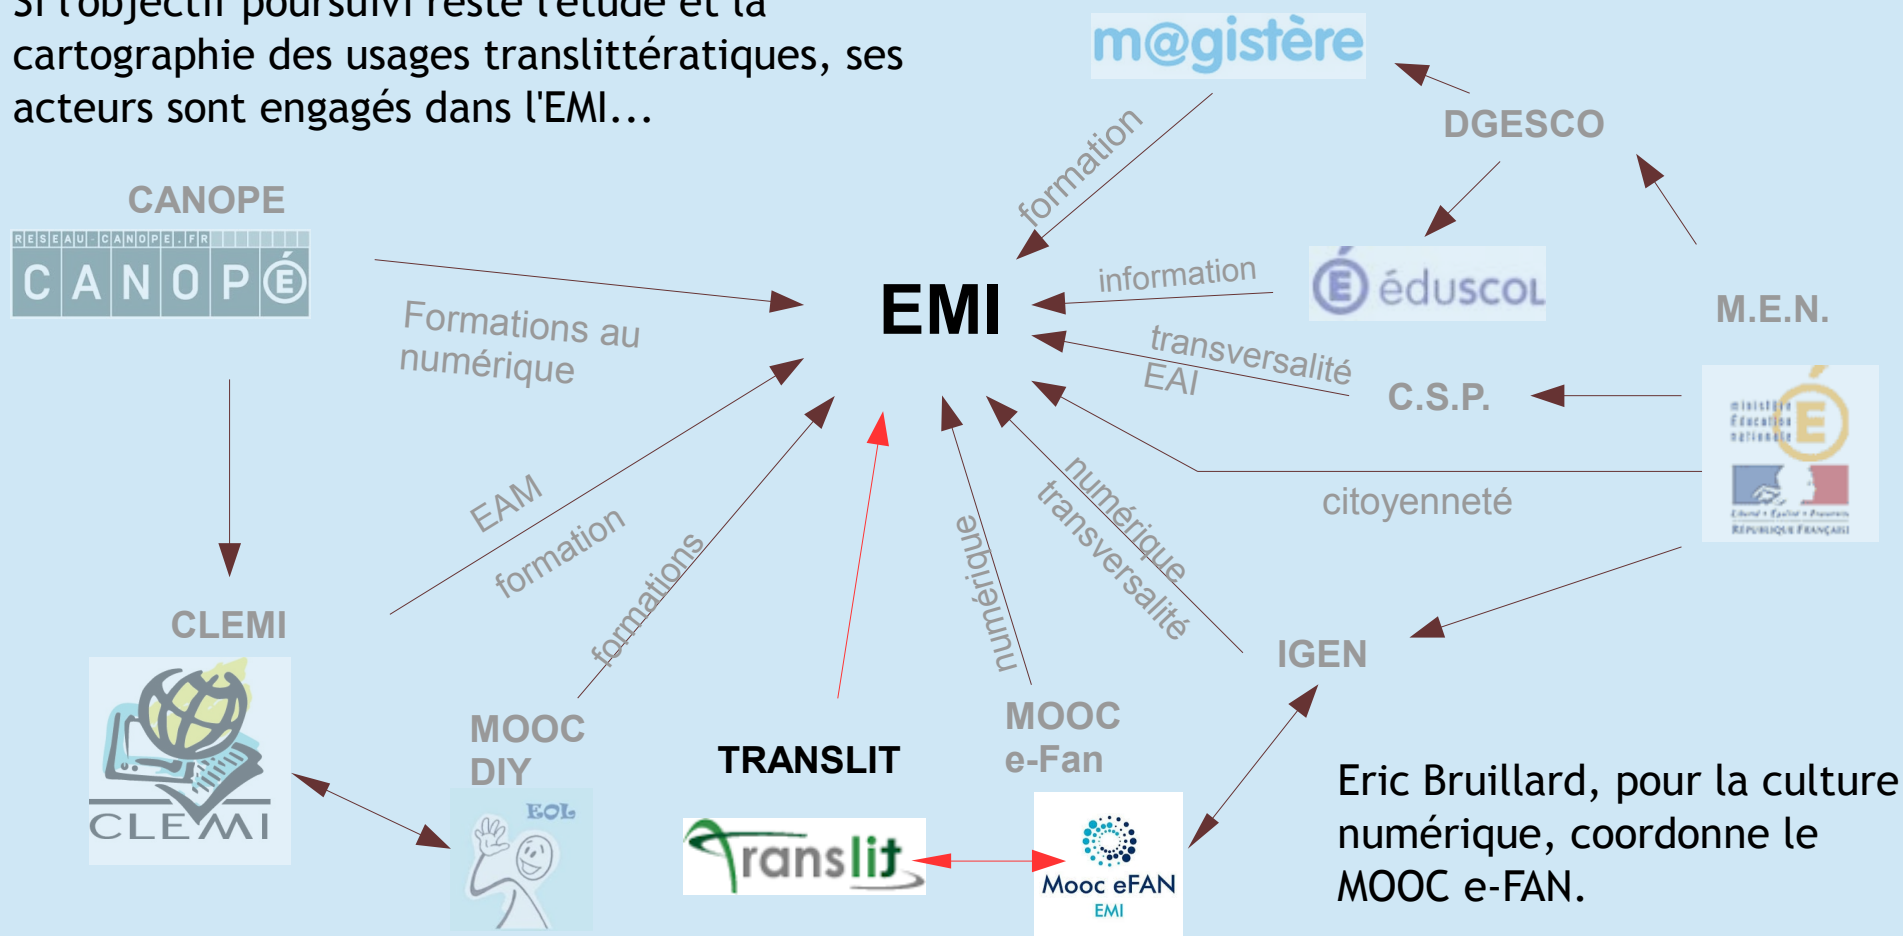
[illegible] poursuivi reste l'étude et la cartographie des usages translittératiques, ses acteurs sont engagés dans l'EMI...

m@gistère

DGESCO

formation

CANOPE

RESEAU-CANOPE.FR

CANOPÉ

EMI

information

éduscol

M.E.N.

Formations au numérique

transversalité

EAI

C.S.P.

ministère Éducation nationale

citoyenneté

Liberté • Égalité • Fraternité

RÉPUBLIQUE FRANÇAISE

EAM

formation

formations

numérique

numérique

transversalité

CLEMI

IGEN

CLEMI

MOOC DIY

EOL

TRANSLIT

MOOC e-Fan

Eric Bruillard, pour la culture numérique, coordonne le MOOC e-FAN.

Translit

Mooc eFAN

EMI